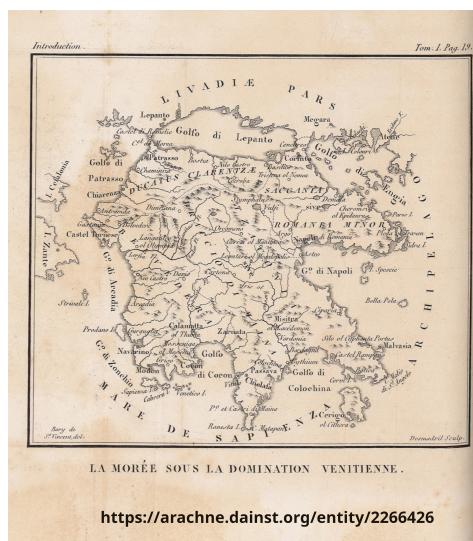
Introduction.

Tom. I. Pag. 19.

LIVADIÆ PARS

Lepanto

Golfo di Lepanto

Megara

Castel di Romelia

Cᵃ. di Morea

Golfo di Patrasso

Patrasso

Corinto

Golfo di Engia

Atene

Chiarenza

DUCATUS CLARENZA

SACANIA

Cefalonia

I. Zante

Castel Tornese

ROMANIA MINOR

Gᵒ. di Arcadia

Gᵒ. di Napoli

ARCHIPELAGO

Strivali I.

Arcadia

Spezzie

Bella Pola

Prodano I.

Calamata

Navarino

Zarnata

Misitra

Malvasia

Modon

Golfo di Coron

Golfo di Colochina

Colochina

Coron

Gᵒ. di Zonchio

MARE

DE

SAPIENZA

Sapienza I.

Cabrera I.

Venetico I.

Cerigo

Pᵗᵉ. et Castel di Maine

Cᵒ. Matapan

Bory de Sᵗ. Vincent, del.

Dormandel Sculp.

LA MORÉE SOUS LA DOMINATION VENITIENNE.

https://arachne.dainst.org/entity/2266426